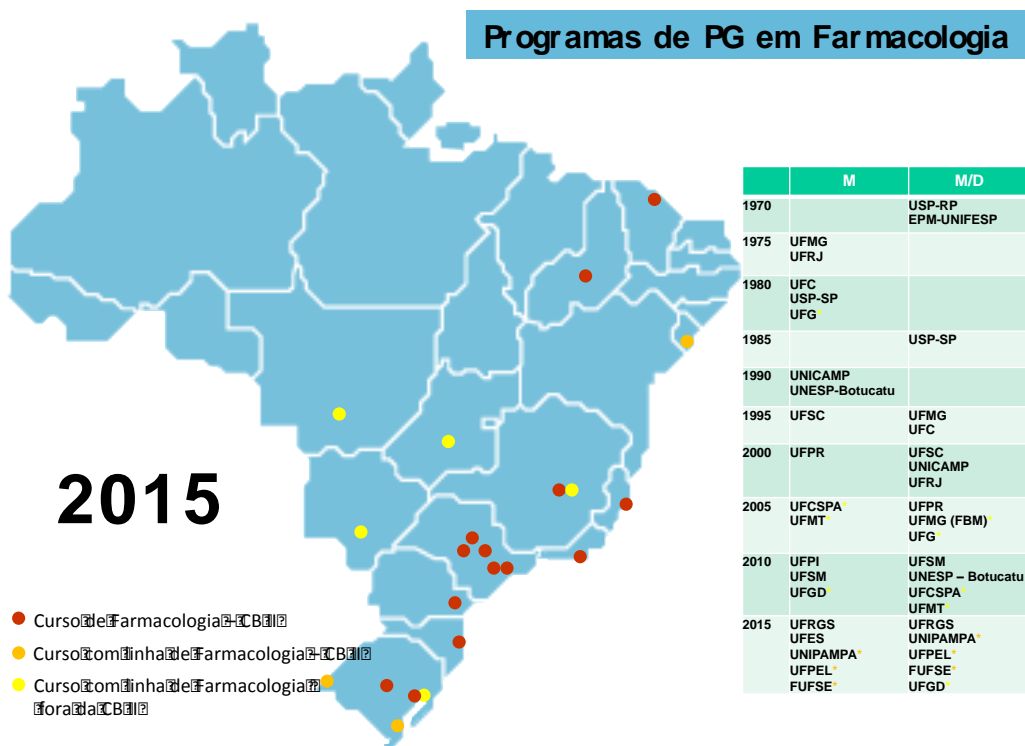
Programas de PG em Farmacologia

2015

| | M | M/D |
|---|---|---|
| 1970 | | USP-RP EPM-UNIFESP |
| 1975 | UFMG UFRJ | |
| 1980 | UFC USP-SP UFG* | |
| 1985 | | USP-SP |
| 1990 | UNICAMP UNESP-Botucatu | |
| 1995 | UFSC | UFMG UFC |
| 2000 | UFPR | UFSC UNICAMP UFRJ |
| 2005 | UFCSPA* UFMT* | UFPR UFMG (FBM)* UFG* |
| 2010 | UFPI UFSM UFGD* | UFSM UNESP – Botucatu UFCSPA* UFMT* |
| 2015 | UFRGS UFES UNIPAMPA* UFPEL* FUFSE* | UFRGS UNIPAMPA* UFPEL* FUFSE* UFGD* |

Curso de Farmacologia – CB II
Curso com linha de Farmacologia – CB II
Curso com linha de Farmacologia fora da CB II